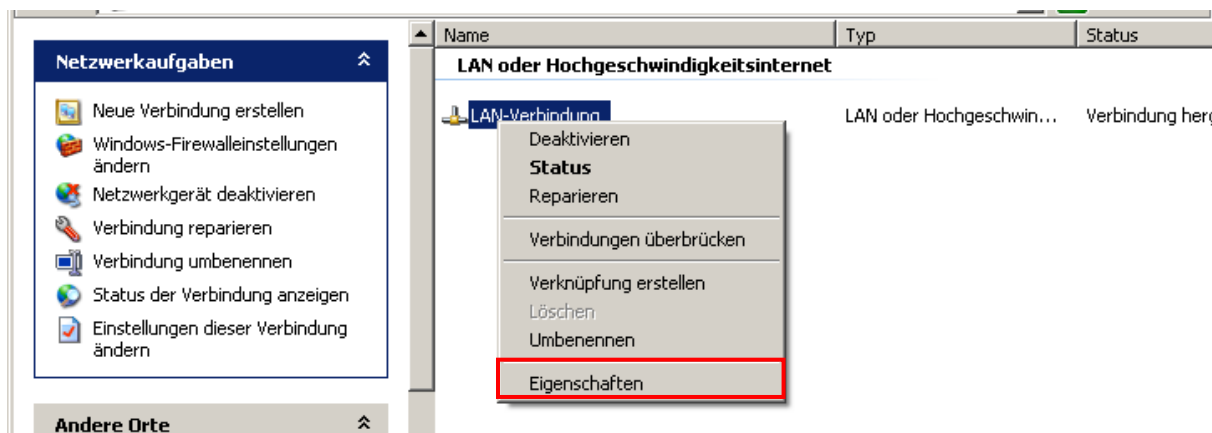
Netzwerkaufgaben

Neue Verbindung erstellen
Windows-Firewalleinstellungen ändern
Netzwerkgerät deaktivieren
Verbindung reparieren
Verbindung umbenennen
Status der Verbindung anzeigen
Einstellungen dieser Verbindung ändern

Andere Orte

| Name | Typ | Status |
|---|---|---|
| LAN oder Hochgeschwindigkeitsinternet | | |
| LAN-Verbindung | LAN oder Hochgeschwin... | Verbindung herg |

Deaktivieren
Status
Reparieren
Verbindungen überbrücken
Verknüpfung erstellen
Löschen
Umbenennen
Eigenschaften